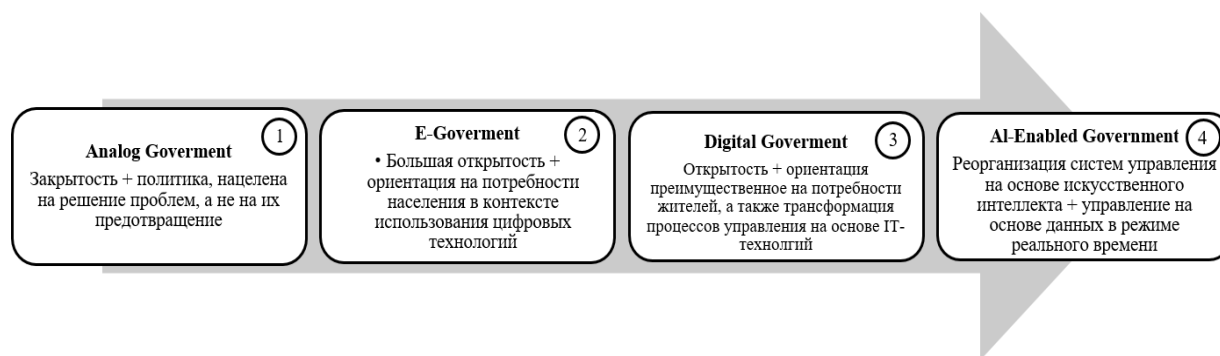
Analog Goverment
1
Закрытость + политика, нацелена на решение проблем, а не на их предотвращение

E-Goverment
2
• Большая открытость + ориентация на потребности населения в контексте использования цифровых технологий

Digital Goverment
3
Открытость + ориентация преимущественное на потребности жителей, а также трансформация процессов управления на основе IT-технолгий

Al-Enabled Government
4
Реорганизация систем управления на основе искусственного интеллекта + управление на основе данных в режиме реального времени